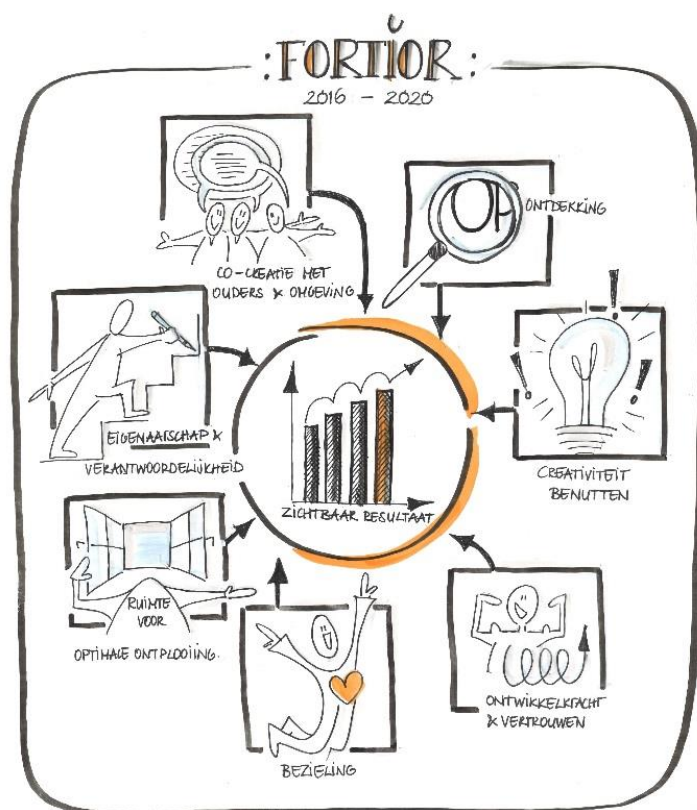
:FORTIOR:
2016 - 2020

CO-CREATIE MET OUDERS & OMGEVING

OP ONTDEKKING

EIGENAARSCHAP & VERANTWOORDELIJKHEID

CREATIVITEIT BENUTTEN

ZICHTBAAR RESULTAAT

RUIMTE VOOR OPTIMALE ONTPLOOIING.

BEZIELING

ONTWIKKELKRACHT & VERTROUWEN